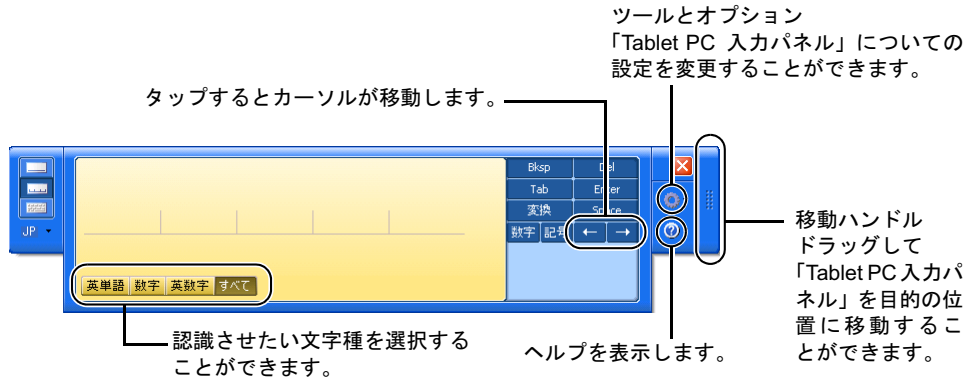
ツールとオプション
「Tablet PC 入力パネル」についての設定を変更することができます。

タップするとカーソルが移動します。

JP

Bksp
Del
Tab
Enter
変換
Space
数字
記号
←
→

英単語
数字
英数字
すべて

移動ハンドル
ドラッグして「Tablet PC 入力パネル」を目的の位置に移動することができます。

認識させたい文字種を選択することができます。

ヘルプを表示します。